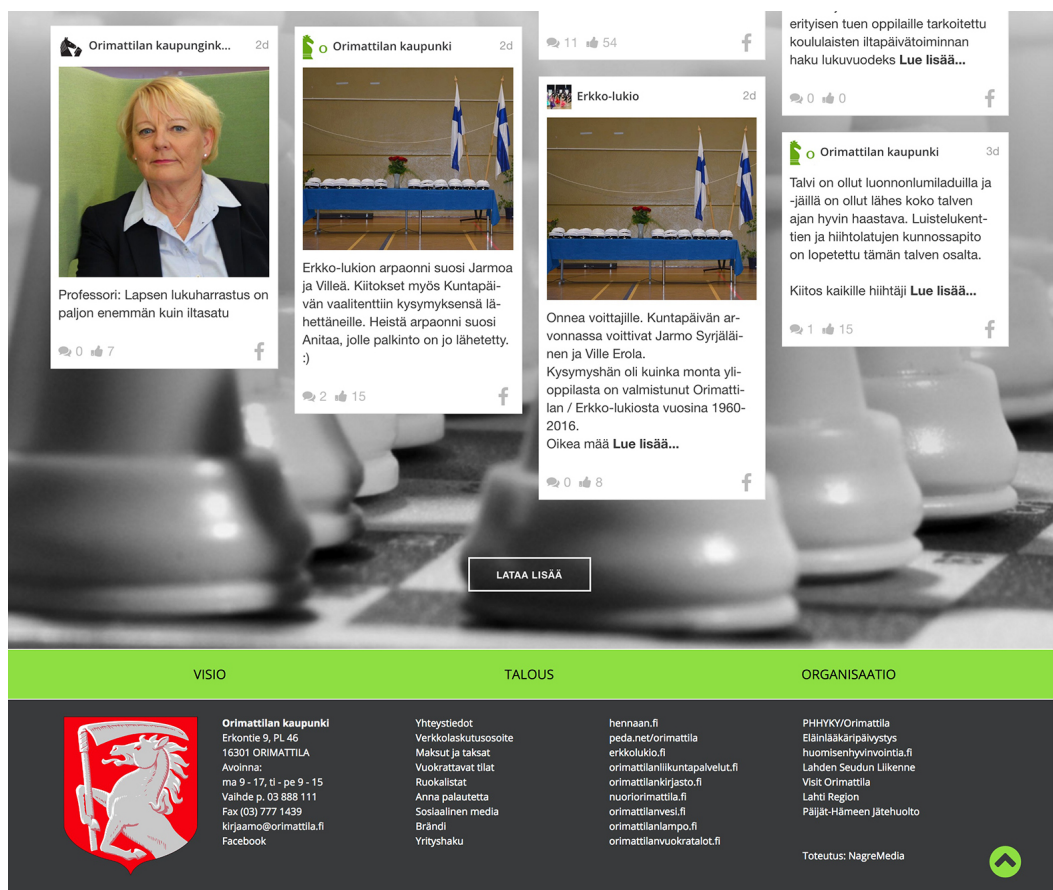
Orimattilan kaupungink... 2d

Professori: Lapsen lukuharrastus on paljon enemmän kuin iltasatu

0 7

Orimattilan kaupunki 2d

Erkko-lukion arpaonni suosi Jarmoa ja Villeä. Kiitokset myös Kuntapäivän vaalitenttiin kysymyksensä lähettäneille. Heistä arpaonni suosi Anitaa, jolle palkinto on jo lähetetty. :)

2 15

11 54

Erkko-lukio 2d

Onnea voittajille. Kuntapäivän arvonnassa voittivat Jarmo Syrjäläinen ja Ville Erola.
Kysymyshän oli kuinka monta ylioppilasta on valmistunut Orimattilan / Erkko-lukiosta vuosina 1960-2016.
Oikea mää Lue lisää...

0 8

erityisen tuen oppilaille tarkoitettu koululaisten iltapäivätoiminnan haku lukuvuodeks Lue lisää...

0 0

Orimattilan kaupunki 3d

Talvi on ollut luonnonlumiladuilla ja -jäillä on ollut lähes koko talven ajan hyvin haastava. Luistelukenttien ja hiihtolatujen kunnossapito on lopetettu tämän talven osalta.

Kiitos kaikille hiihtäji Lue lisää...

1 15

LATAA LISÄÄ

VISIO TALOUS ORGANISAATIO

Orimattilan kaupunki
Erkontie 9, PL 46
16301 ORIMATTILA
Avoinna:
ma 9 - 17, ti - pe 9 - 15
Vaihde p. 03 888 111
Fax (03) 777 1439
kirjaamo@orimattila.fi
Facebook

Yhteystiedot
Verkkolaskutusosoite
Maksut ja taksat
Vuokrattavat tilat
Ruokalistat
Anna palautetta
Sosiaalinen media
Brändi
Yrityshaku

hennaan.fi
peda.net/orimattila
erkkolukio.fi
orimattilanliikuntapalvelut.fi
orimattilankirjasto.fi
nuoriorimattila.fi
orimattilanvesi.fi
orimattilanlampo.fi
orimattilanvuokratalot.fi

PHHYKY/Orimattila
Eläinlääkäripäivystys
huomisenhyvinvointia.fi
Lahden Seudun Liikenne
Visit Orimattila
Lahti Region
Päijät-Hämeen Jätehuolto

Toteutus: NagreMedia